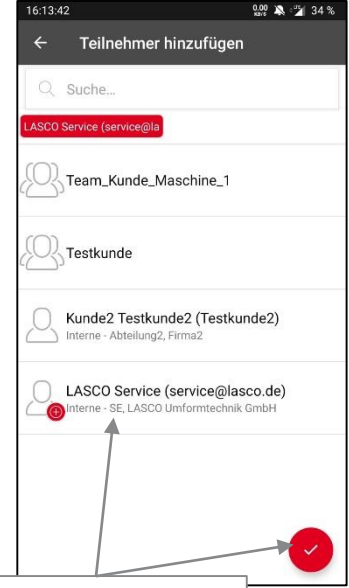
16:13:42

0,00 KB/S 34 %

Teilnehmer hinzufügen

Suche...

LASCO Service (service@la

Team_Kunde_Maschine_1

Testkunde

Kunde2 Testkunde2 (Testkunde2)
Interne - Abteilung2, Firma2

LASCO Service (service@lasco.de)
Interne - SE, LASCO Umformtechnik GmbH